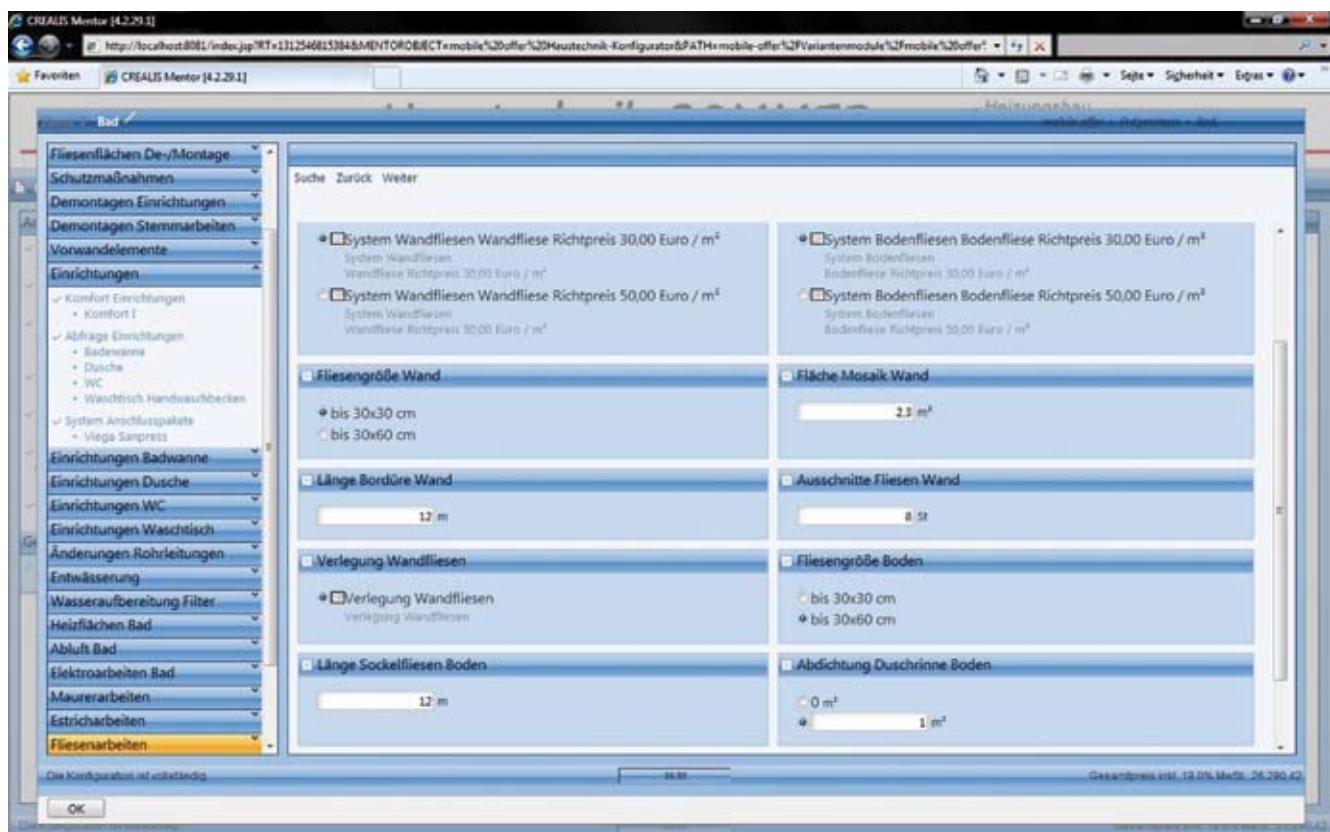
CREALIS Mentor [4.2.29.1]

http://localhost:8081/index.jsp?RT=1312546815384&MENTOROBJECT=mobile%20offer%20Haustechnik-Konfigurator&PATH=mobile-offer%2FVariantenmodule%2Fmobile%20offer

Favoriten | CREALIS Mentor [4.2.29.1]

Seite ▾ Sicherheit ▾ Extras ▾

Bad

Fliesenflächen De-/Montage
Schutzmaßnahmen
Demontagen Einrichtungen
Demontagen Stemmarbeiten
Vorwandelemente
Einrichtungen
Komfort Einrichtungen
• Komfort I
Abfrage Einrichtungen
• Badewanne
• Dusche
• WC
• Waschtisch Handwaschbecken
System Anschlusspakete
• Viega Sanpress
Einrichtungen Badwanne
Einrichtungen Dusche
Einrichtungen WC
Einrichtungen Waschtisch
Änderungen Rohrleitungen
Entwässerung
Wasseraufbereitung Filter
Heizflächen Bad
Abluft Bad
Elektroarbeiten Bad
Maurerarbeiten
Estricharbeiten
Fliesenarbeiten

Suche Zurück Weiter

System Wandfliesen Wandfliese Richtpreis 30,00 Euro / m²
System Wandfliesen
Wandfliese Richtpreis 30,00 Euro / m²
System Wandfliesen Wandfliese Richtpreis 50,00 Euro / m²
System Wandfliesen
Wandfliese Richtpreis 50,00 Euro / m²

System Bodenfliesen Bodenfliese Richtpreis 30,00 Euro / m²
System Bodenfliesen
Bodenfliese Richtpreis 30,00 Euro / m²
System Bodenfliesen Bodenfliese Richtpreis 50,00 Euro / m²
System Bodenfliesen
Bodenfliese Richtpreis 50,00 Euro / m²

Fliesengröße Wand
bis 30x30 cm
bis 30x60 cm

Fläche Mosaik Wand
2,1 m²

Länge Bordüre Wand
12 m

Ausschnitte Fliesen Wand
8 St

Verlegung Wandfliesen
Verlegung Wandfliesen
Verlegung Wandfliesen

Fliesengröße Boden
bis 30x30 cm
bis 30x60 cm

Länge Sockelfliesen Boden
12 m

Abdichtung Duschrinne Boden
0 m²
1 m²

Die Konfiguration ist vollständig.

Gesamtpreis inkl. 19,0% MwSt. 26.290,42

OK